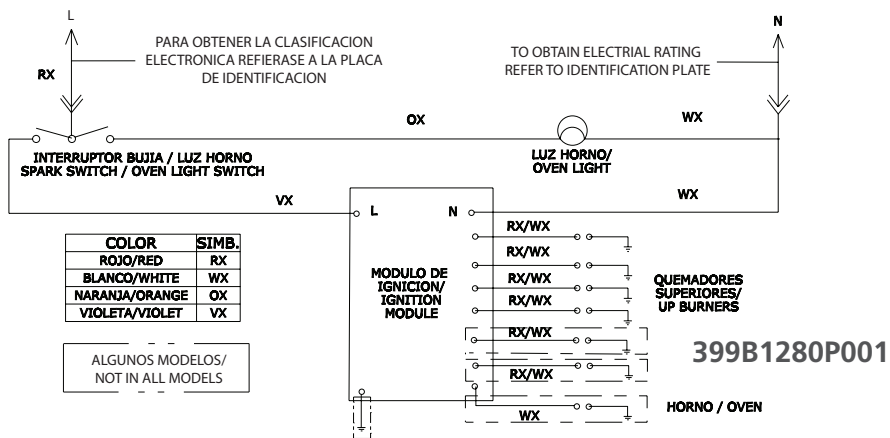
L

RX

PARA OBTENER LA CLASIFICACION ELECTRONICA REFIERASE A LA PLACA DE IDENTIFICACION

TO OBTAIN ELECTRIAL RATING REFER TO IDENTIFICATION PLATE

N

OX

WX

INTERRUPTOR BUJIA / LUZ HORNO
SPARK SWITCH / OVEN LIGHT SWITCH

LUZ HORNO/
OVEN LIGHT

VX

WX

L

N

| COLOR | SIMB. |
|---|---|
| ROJO/RED | RX |
| BLANCO/WHITE | WX |
| NARANJA/ORANGE | OX |
| VIOLETA/VIOLET | VX |

RX/WX
RX/WX
RX/WX
RX/WX
RX/WX
RX/WX
WX

MODULO DE IGNICION/ IGNITION MODULE

QUEMADORES SUPERIORES/ UP BURNERS

ALGUNOS MODELOS/
NOT IN ALL MODELS

399B1280P001

HORNO / OVEN